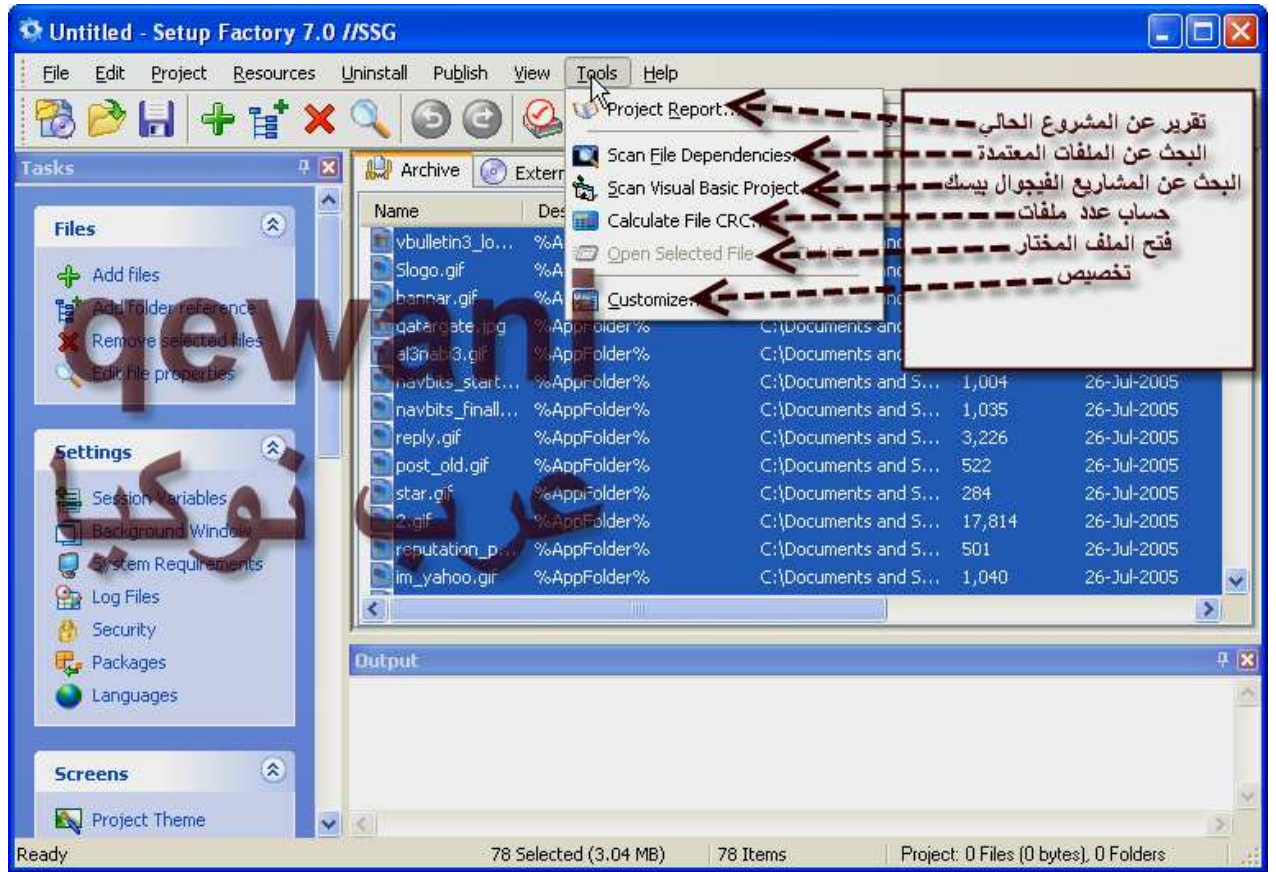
Untitled - Setup Factory 7.0 //SSG

File Edit Project Resources Uninstall Publish View Tools Help

Project Report...
Scan File Dependencies...
Scan Visual Basic Project...
Calculate File CRC...
Open Selected File
Customize...

تقرير عن المشروع الحالي
البحث عن الملفات المعتمدة
البحث عن المشاريع الفيجوال بيسك
حساب عدد ملفات
فتح الملف المختار
تخصيص

Tasks

Files
Add files
Add folder reference
Remove selected files
Edit file properties

Settings
Session Variables
Background Window
System Requirements
Log Files
Security
Packages
Languages

Screens
Project Theme

Archive Extern

| Name | Des | | | |
|---|---|---|---|---|
| vbulletin3_lo... | %A | | | |
| Slogo.gif | %A | | | |
| bannar.gif | %A | | | |
| qatargate.jpg | %AppFolder% | C:\Documents and | | |
| al3nabi3.gif | %AppFolder% | C:\Documents and | | |
| navbits_start... | %AppFolder% | C:\Documents and S... | 1,004 | 26-Jul-2005 |
| navbits_finall... | %AppFolder% | C:\Documents and S... | 1,035 | 26-Jul-2005 |
| reply.gif | %AppFolder% | C:\Documents and S... | 3,226 | 26-Jul-2005 |
| post_old.gif | %AppFolder% | C:\Documents and S... | 522 | 26-Jul-2005 |
| star.gif | %AppFolder% | C:\Documents and S... | 284 | 26-Jul-2005 |
| 2.gif | %AppFolder% | C:\Documents and S... | 17,814 | 26-Jul-2005 |
| reputation_p... | %AppFolder% | C:\Documents and S... | 501 | 26-Jul-2005 |
| im_yahoo.gif | %AppFolder% | C:\Documents and S... | 1,040 | 26-Jul-2005 |

Output

qewani
عرب نوكيا

Ready | 78 Selected (3.04 MB) | 78 Items | Project: 0 Files (0 bytes), 0 Folders